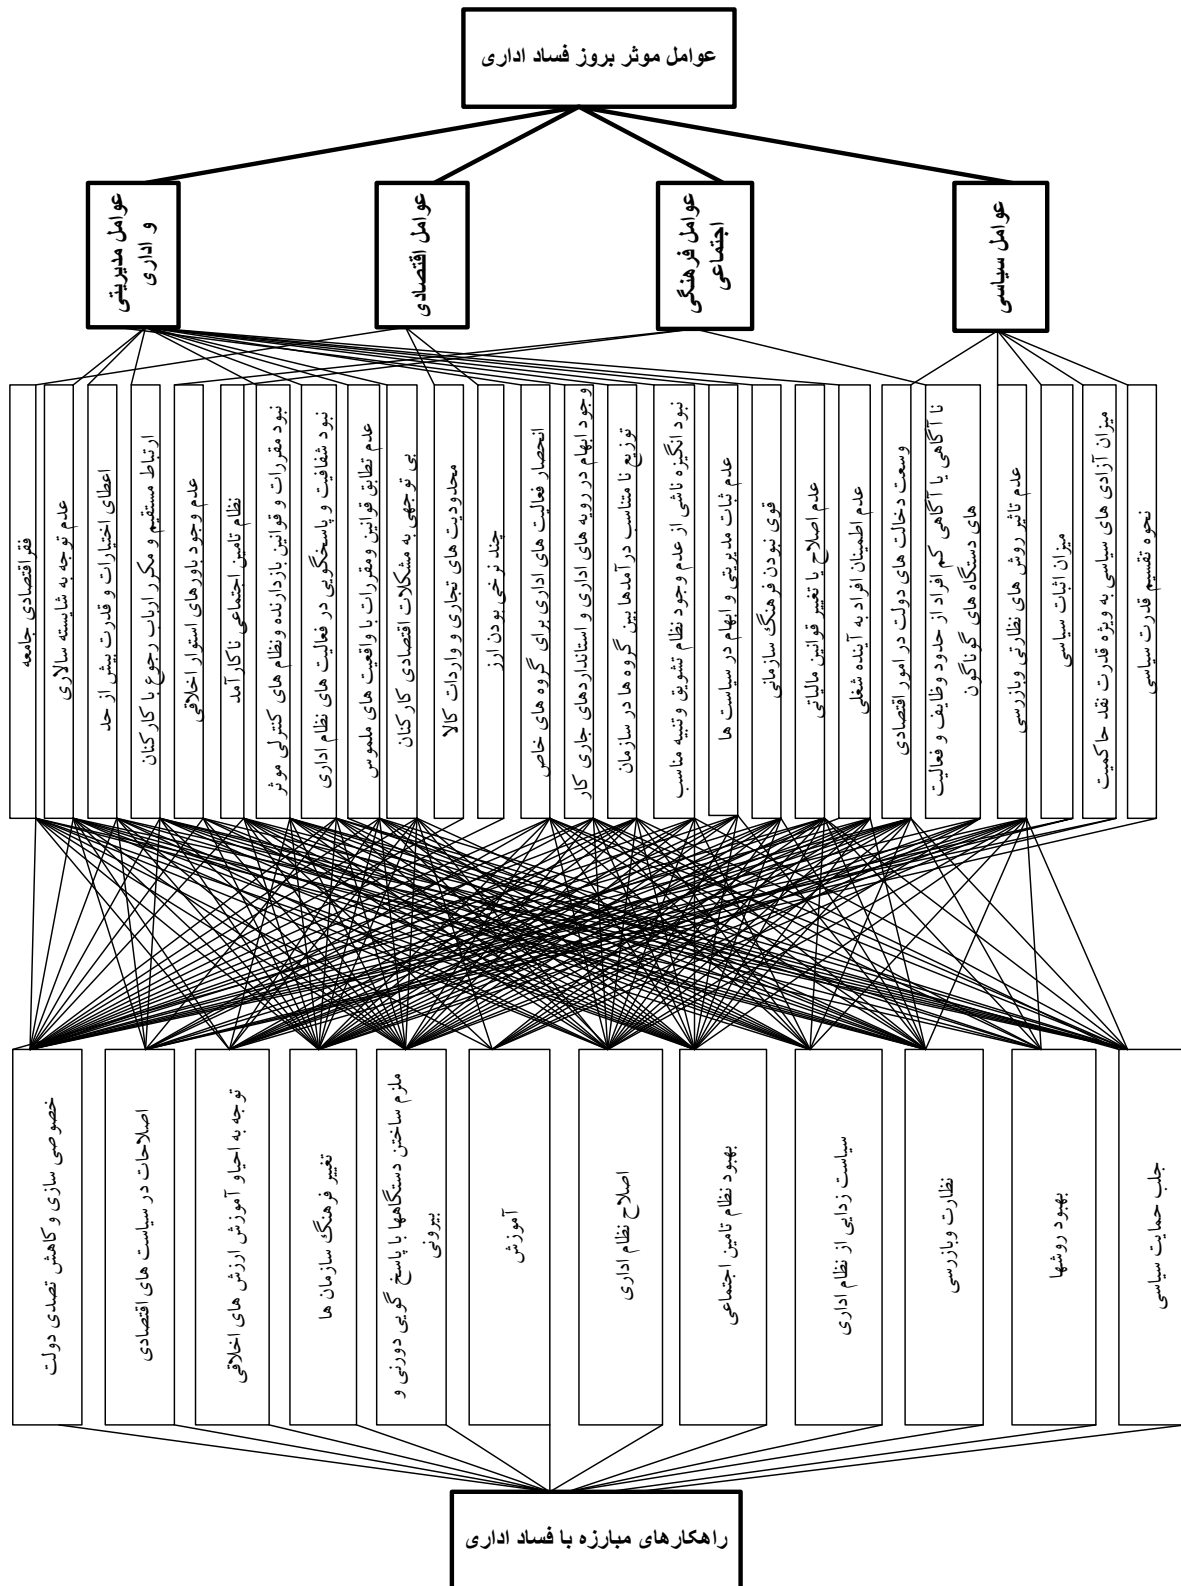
عوامل موثر بروز فساد اداری

عوامل مدیریتی و اداری

عوامل اقتصادی

عوامل فرهنگی اجتماعی

عوامل سیاسی

فقر اقتصادی جامعه

عدم توجه به شایسته سالاری

اعطای اختیارات و قدرت بیش از حد

ارتباط مستقیم و مکرر ارباب رجوع با کارکنان

عدم وجود باورهای استوار اخلاقی

نظام تامین اجتماعی ناکارآمد

نبود مقررات و قوانین بازدارنده و نظام های کنترلی موثر

نبود شفافیت و پاسخگویی در فعالیت های نظام اداری

عدم تطابق قوانین و مقررات با واقعیت های ملموس

بی توجهی به مشکلات اقتصادی کارکنان

محدودیت های تجاری و واردات کالا

چند نرخی بودن ارز

انحصار فعالیت های اداری برای گروه های خاص

وجود ابهام در رویه های اداری و استانداردهای جاری کار

توزیع نا متناسب درآمدها بین گروه ها در سازمان

نبود انگیزه ناشی از عدم وجود نظام تشویق و تنبیه مناسب

عدم ثبات مدیریتی و ابهام در سیاست ها

قوی نبودن فرهنگ سازمانی

عدم اصلاح یا تغییر قوانین مالیاتی

عدم اطمینان افراد به آینده شغلی

وسعت دخالت های دولت در امور اقتصادی

نا آگاهی یا آگاهی کم افراد از حدود وظایف و فعالیت های دستگاه های گوناگون

عدم تاثیر روش های نظارتی وبازرسی

میزان اثبات سیاسی

میزان آزادی های سیاسی به ویژه قدرت نقد حاکمیت

نحوه تقسیم قدرت سیاسی

خصوصی سازی و کاهش تصدی دولت

اصلاحات در سیاست های اقتصادی

توجه به احیاء و آموزش ارزش های اخلاقی

تغییر فرهنگ سازمان ها

ملزم ساختن دستگاهها با پاسخ گویی دورنی و بیرونی

آموزش

اصلاح نظام اداری

بهبود نظام تامین اجتماعی

سیاست زدایی از نظام اداری

نظارت وبازرسی

بهبود روشها

جلب حمایت سیاسی

راهکارهای مبارزه با فساد اداری